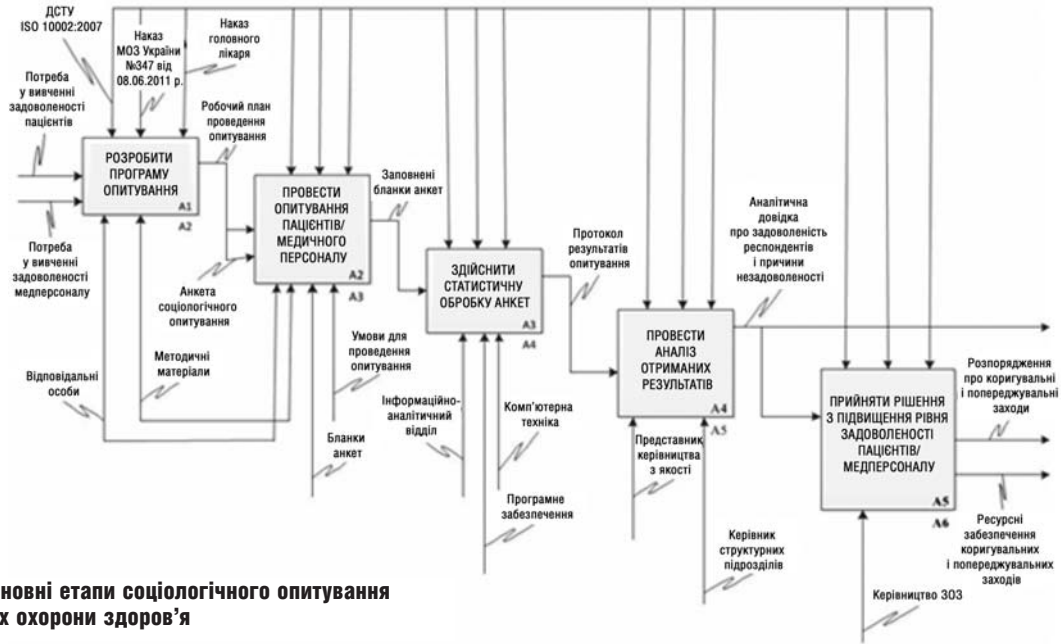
ДСТУ ISO 10002:2007

Наказ МОЗ України №347 від 08.06.2011 р.

Наказ головного лікаря

Потреба у вивченні задоволеності пацієнтів

РОЗРОБИТИ ПРОГРАМУ ОПИТУВАННЯ

A1

A2

Потреба у вивченні задоволеності медперсоналу

Робочий план проведення опитування

ПРОВЕСТИ ОПИТУВАННЯ ПАЦІЄНТІВ/ МЕДИЧНОГО ПЕРСОНАЛУ

A2

A3

Анкета соціологічного опитування

Методичні матеріали

Відповідальні особи

Умови для проведення опитування

Бланки анкет

Заповнені бланки анкет

ЗДІЙСНИТИ СТАТИСТИЧНУ ОБРОБКУ АНКЕТ

A3

A4

Інформаційно-аналітичний відділ

Комп'ютерна техніка

Програмне забезпечення

Протокол результатів опитування

Аналітична довідка про задоволеність респондентів і причини незадоволеності

ПРОВЕСТИ АНАЛІЗ ОТРИМАНИХ РЕЗУЛЬТАТІВ

A4

A5

Представник керівництва з якості

Керівник структурних підрозділів

ПРИЙНЯТИ РІШЕННЯ З ПІДВИЩЕННЯ РІВНЯ ЗАДОВОЛЕНОСТІ ПАЦІЄНТІВ/ МЕДПЕРСОНАЛУ

A5

A6

Розпорядження про коригувальні і попереджувальні заходи

Ресурсні забезпечення коригувальних і попереджувальних заходів

Керівництво ЗОЗ

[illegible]новні етапи соціологічного опитування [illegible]х охорони здоров'я